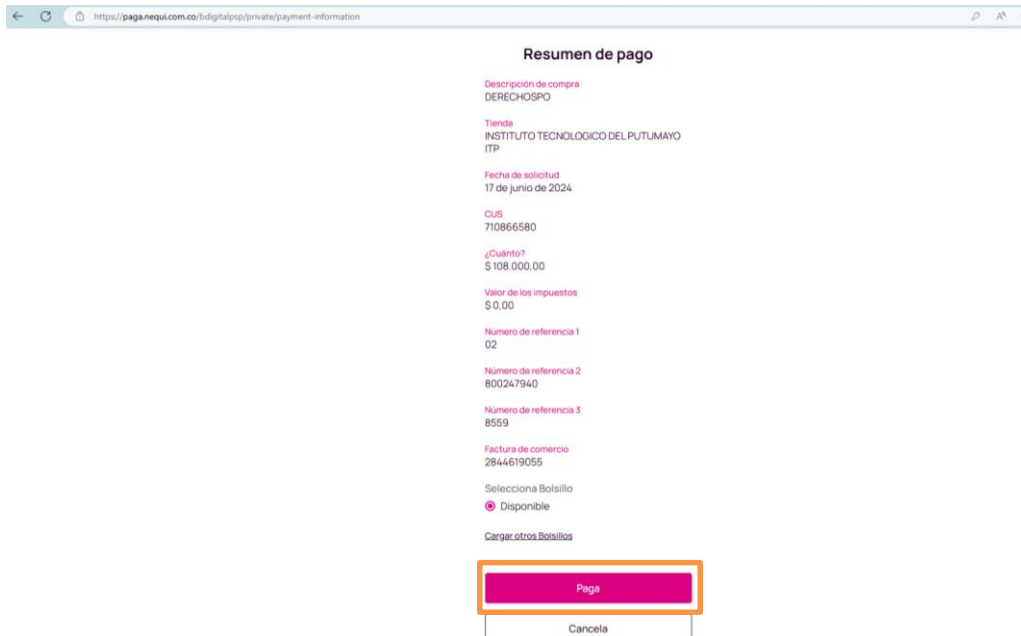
https://paga.nequi.com.co/bdigitalpsp/private/payment-information

Resumen de pago

Descripción de compra
DERECHOSPO

Tienda
INSTITUTO TECNOLOGICO DEL PUTUMAYO ITP

Fecha de solicitud
17 de junio de 2024

CUS
710866580

¿Cuánto?
$ 108.000,00

Valor de los impuestos
$ 0,00

Número de referencia 1
02

Número de referencia 2
800247940

Número de referencia 3
8559

Factura de comercio
2844619055

Selecciona Bolsillo
Disponible

Cargar otros Bolsillos

Paga

Cancela